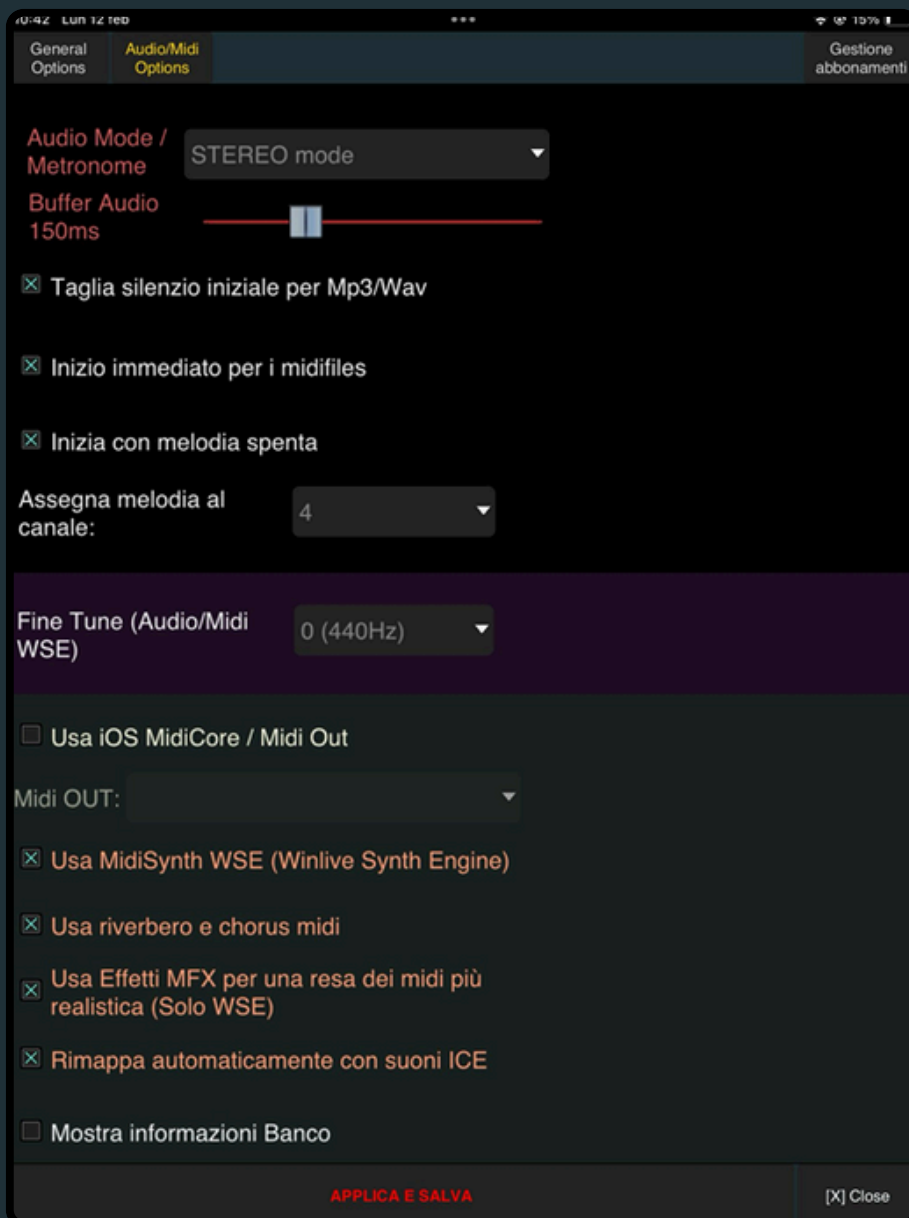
10:42 Lun 12 feb
15%

General Options
Audio/Midi Options
Gestione abbonamenti

Audio Mode / Metronome
STEREO mode

Buffer Audio 150ms

☒ Taglia silenzio iniziale per Mp3/Wav

☒ Inizio immediato per i midifiles

☒ Inizia con melodia spenta

Assegna melodia al canale:
4

Fine Tune (Audio/Midi WSE)
0 (440Hz)

☐ Usa iOS MidiCore / Midi Out

Midi OUT:

☒ Usa MidiSynth WSE (Winlive Synth Engine)

☒ Usa riverbero e chorus midi

☒ Usa Effetti MFX per una resa dei midi più realistica (Solo WSE)

☒ Rimappa automaticamente con suoni ICE

☐ Mostra informazioni Banco

APPLICA E SALVA
[X] Close